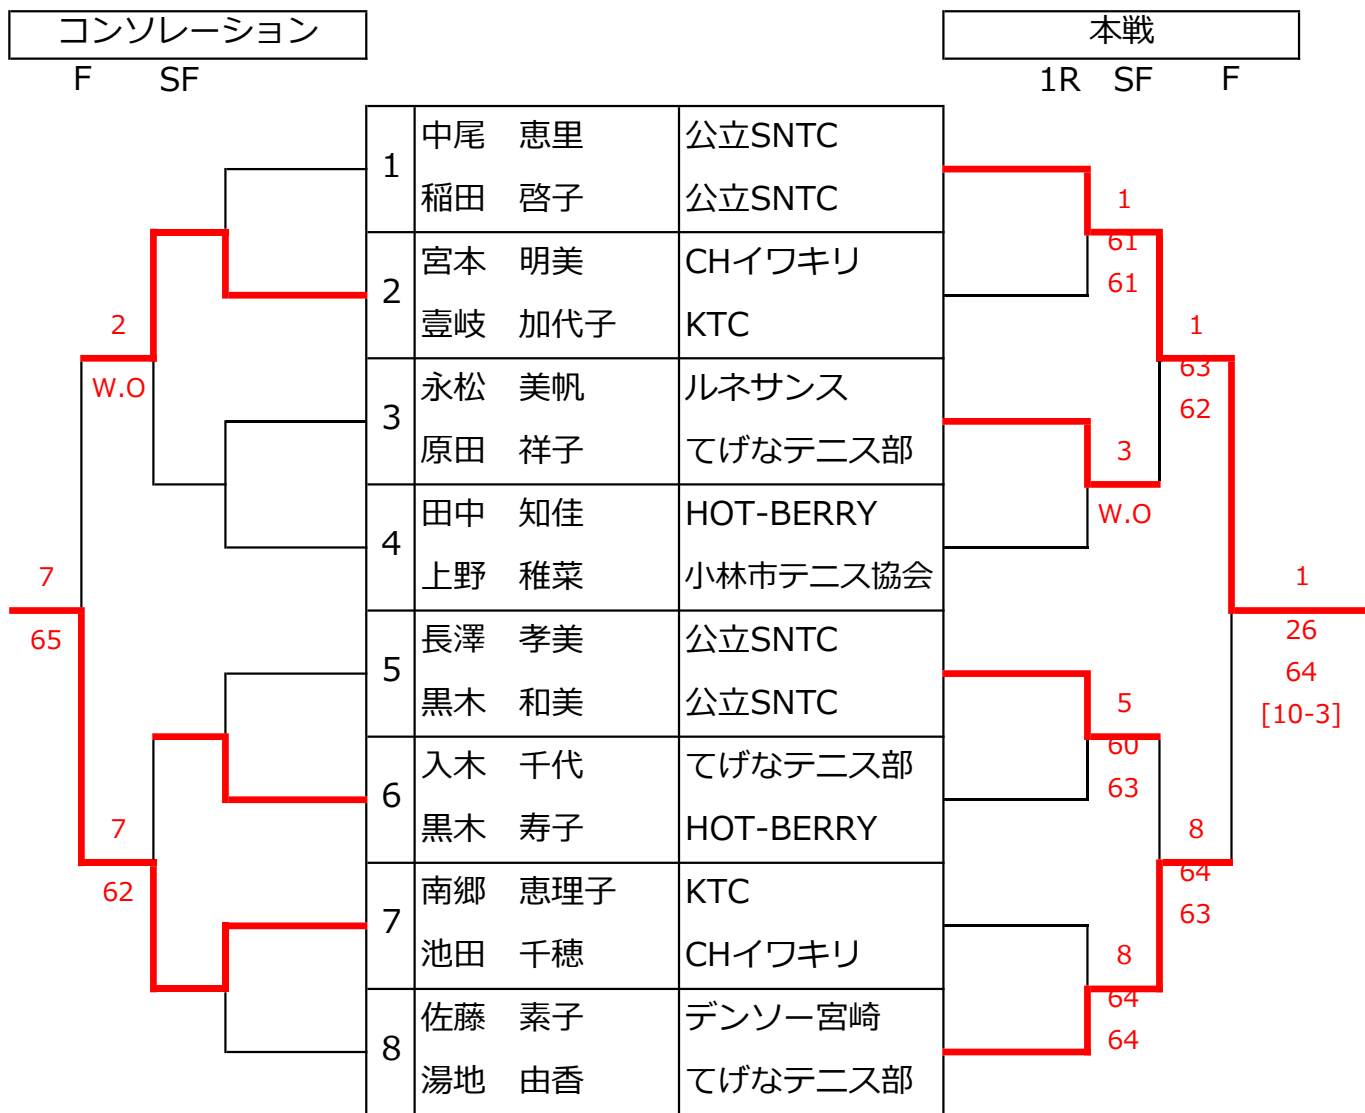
コンソレーション
F SF

本戦
1R SF F

| | | |
|---|---|---|
| 1 | 中尾 恵里 | 公立SNTC |
| | 稲田 啓子 | 公立SNTC |
| 2 | 宮本 明美 | CHイワキリ |
| | 壹岐 加代子 | KTC |
| 3 | 永松 美帆 | ルネサンス |
| | 原田 祥子 | てげなテニス部 |
| 4 | 田中 知佳 | HOT-BERRY |
| | 上野 稚菜 | 小林市テニス協会 |
| 5 | 長澤 孝美 | 公立SNTC |
| | 黒木 和美 | 公立SNTC |
| 6 | 入木 千代 | てげなテニス部 |
| | 黒木 寿子 | HOT-BERRY |
| 7 | 南郷 恵理子 | KTC |
| | 池田 千穂 | CHイワキリ |
| 8 | 佐藤 素子 | デンソー宮崎 |
| | 湯地 由香 | てげなテニス部 |

2
W.O
7
65
7
62

1
61
61
1
63
62
3
W.O
1
26
64
[10-3]
5
60
63
8
64
63
8
64
64